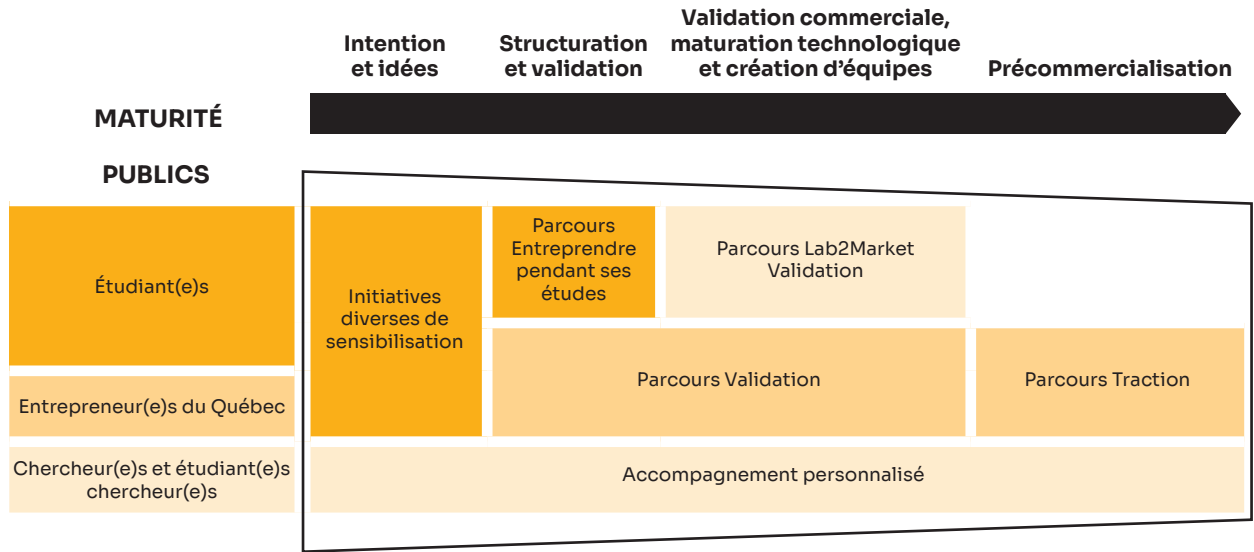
Intention et idées

Structuration et validation

Validation commerciale, maturation technologique et création d'équipes

Précommercialisation

MATURITÉ

PUBLICS

Étudiant(e)s

Entrepreneur(e)s du Québec

Chercheur(e)s et étudiant(e)s chercheur(e)s

Initiatives diverses de sensibilisation

Parcours Entreprendre pendant ses études

Parcours Lab2Market Validation

Parcours Validation

Parcours Traction

Accompagnement personnalisé